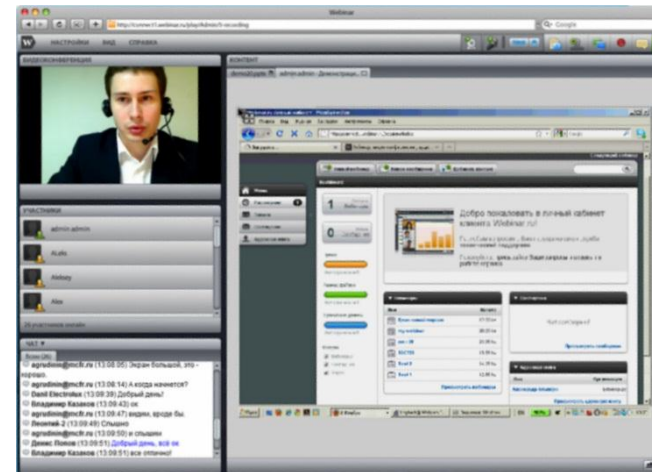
Webinar

http://connect1.webinar.ru/play/Admin/?recording

Google

НАСТРОЙКИ ВИД СПРАВКА

ВИДЕОКОНФЕРЕНЦИЯ

КОНТЕНТ

admin admin - Демонстрац...

УЧАСТНИКИ

admin admin

Alex

Добро пожаловать в личный кабинет клиента Webinar.ru!

ЧАТ

agrodinin@mcfr.ru (13:08:05) Экран большой, это - хорошо.

agrodinin@mcfr.ru (13:08:14) А когда начнется?

Danil Electrolux (13:08:39) Добрый день!

Владимир Казаков (13:08:43) ок

agrodinin@mcfr.ru (13:08:47) видим, вроде бы.

Леонтий-2 (13:08:49) Слышно

agrodinin@mcfr.ru (13:08:50) и слышим

Денис Попов (13:08:51) Добрый день, все ок

Владимир Казаков (13:08:51) все отлично!